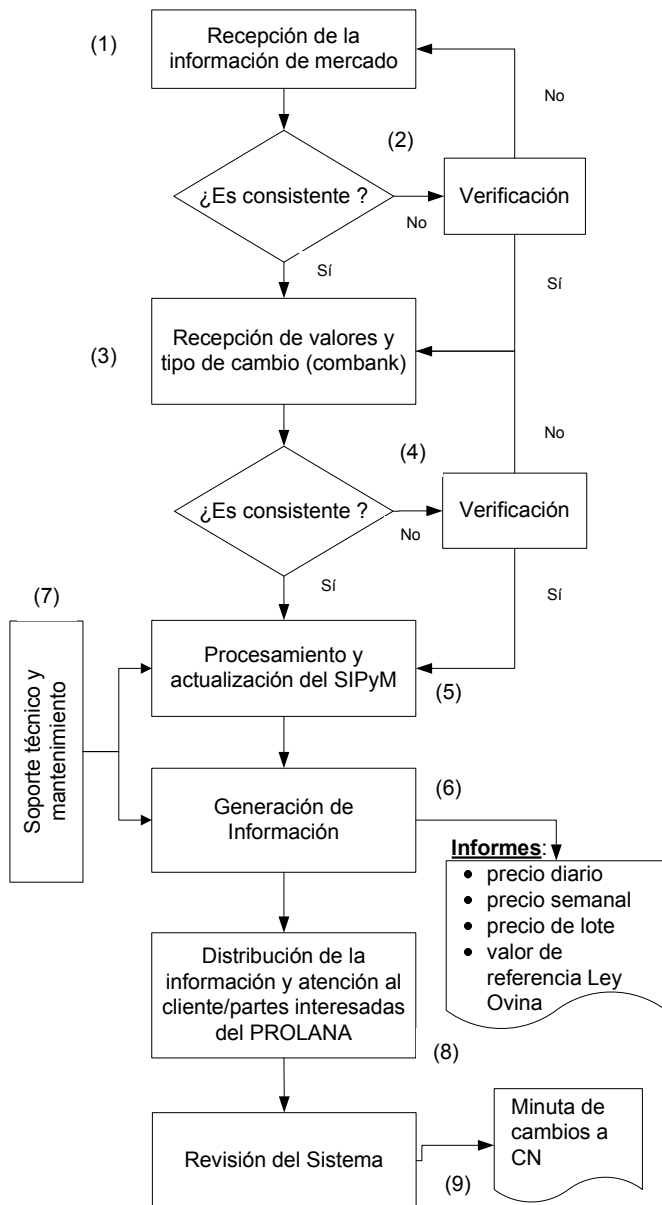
(1)
Recepción de la información de mercado

No

(2)
¿Es consistente ?
No
Verificación

Sí
Sí

(3)
Recepción de valores y tipo de cambio (combank)

No

(4)
¿Es consistente ?
No
Verificación

Sí
Sí

(7)
Soporte técnico y mantenimiento

Procesamiento y actualización del SIPyM
(5)

Generación de Información
(6)

**Informes**:
- precio diario
- precio semanal
- precio de lote
- valor de referencia Ley Ovina

Distribución de la información y atención al cliente/partes interesadas del PROLANA
(8)

Revisión del Sistema
(9)
Minuta de cambios a CN